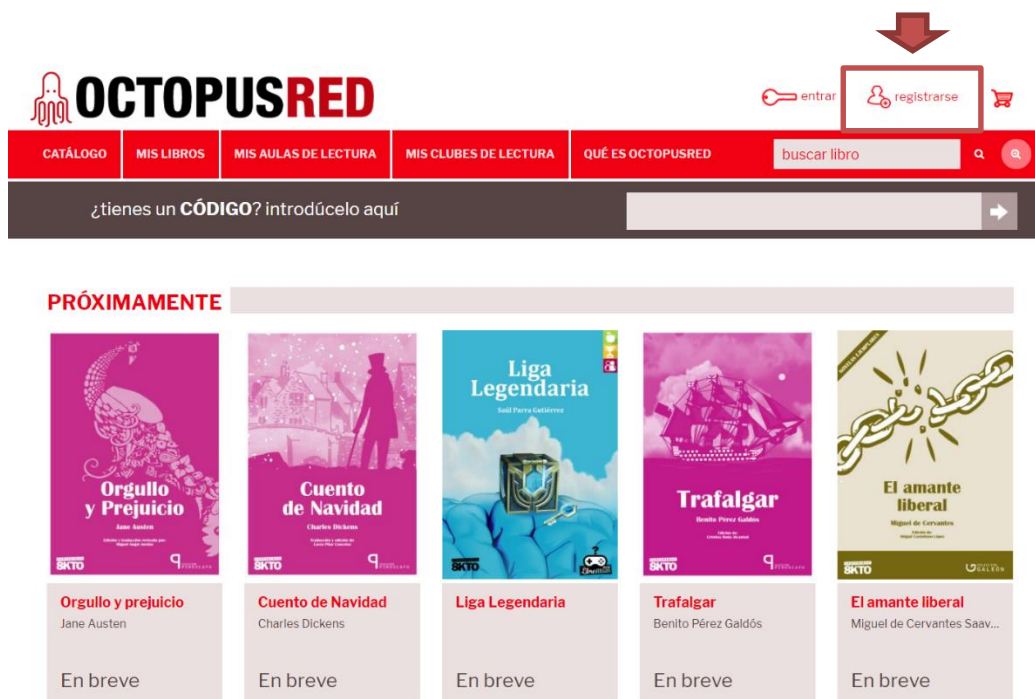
OCTOPUSRED

entrar registrarse

CATÁLOGO | MIS LIBROS | MIS AULAS DE LECTURA | MIS CLUBES DE LECTURA | QUÉ ES OCTOPUSRED

buscar libro

¿tienes un CÓDIGO? introdúcelo aquí

PRÓXIMAMENTE

Orgullo y Prejuicio
Jane Austen
SKTO

Cuento de Navidad
Charles Dickens
SKTO

Liga Legendaria
Saúl Parra Gutiérrez
SKTO

Trafalgar
Benito Pérez Galdós
SKTO

El amante liberal
Miguel de Cervantes
SKTO
GALDÓS

Orgullo y prejuicio
Jane Austen
En breve

Cuento de Navidad
Charles Dickens
En breve

Liga Legendaria
En breve

Trafalgar
Benito Pérez Galdós
En breve

El amante liberal
Miguel de Cervantes Saav...
En breve